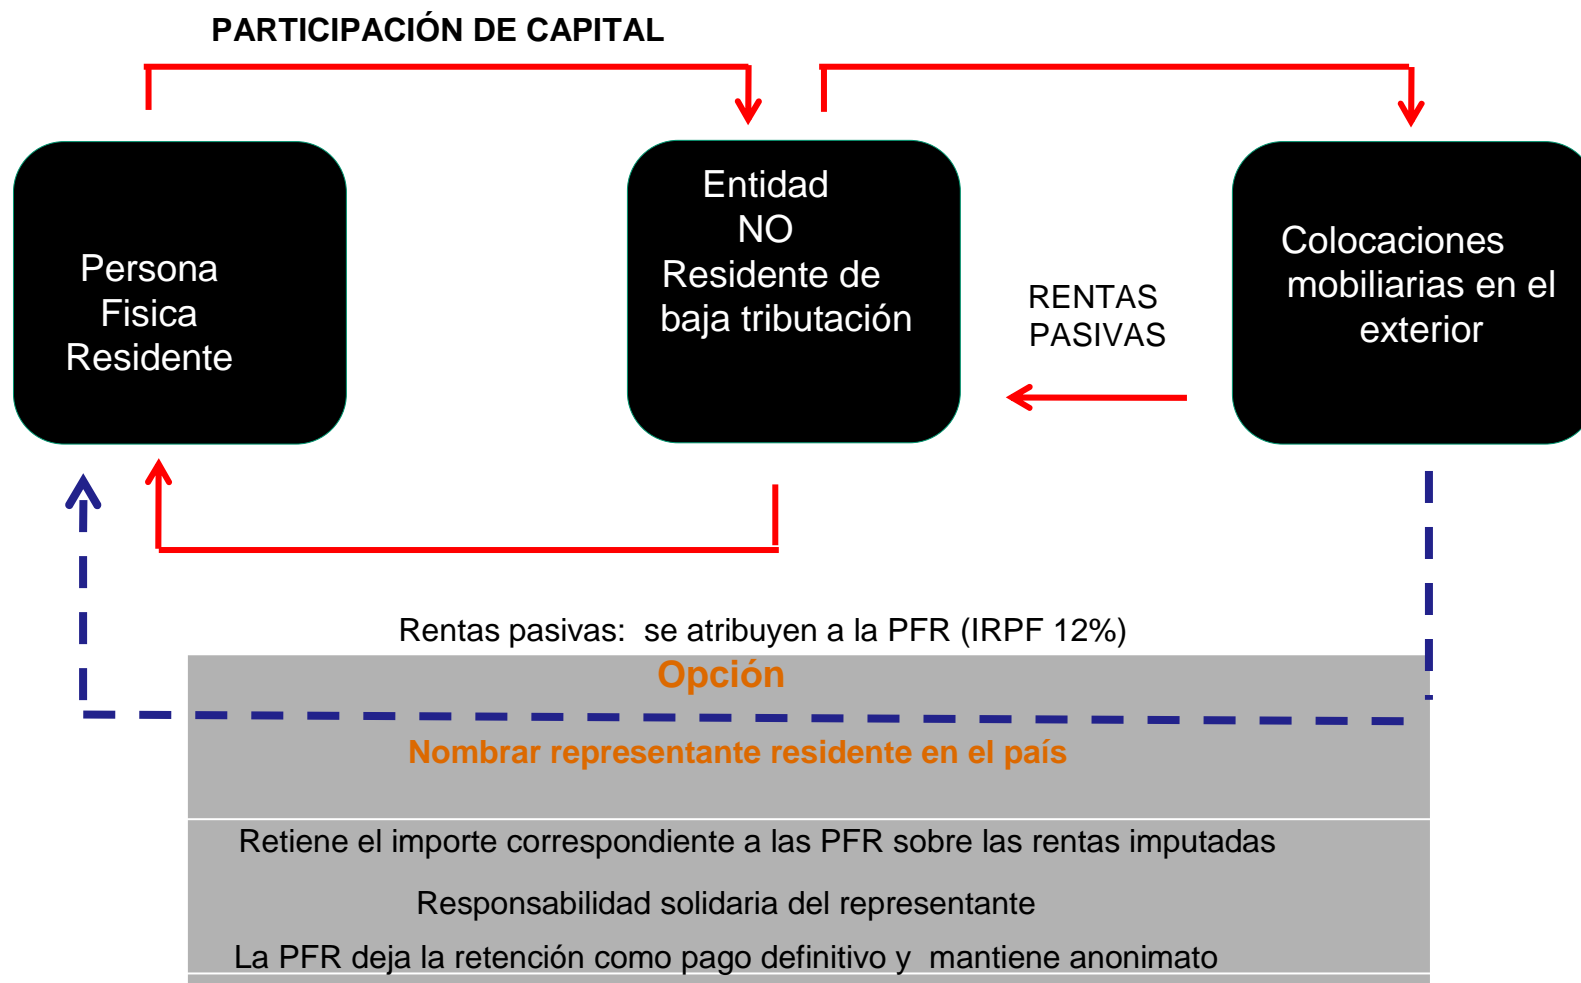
PARTICIPACIÓN DE CAPITAL

Persona Fisica Residente

Entidad NO Residente de baja tributación

RENTAS PASIVAS

Colocaciones mobiliarias en el exterior

Rentas pasivas: se atribuyen a la PFR (IRPF 12%)

Opción

Nombrar representante residente en el país

Retiene el importe correspondiente a las PFR sobre las rentas imputadas

Responsabilidad solidaria del representante

La PFR deja la retención como pago definitivo y mantiene anonimato